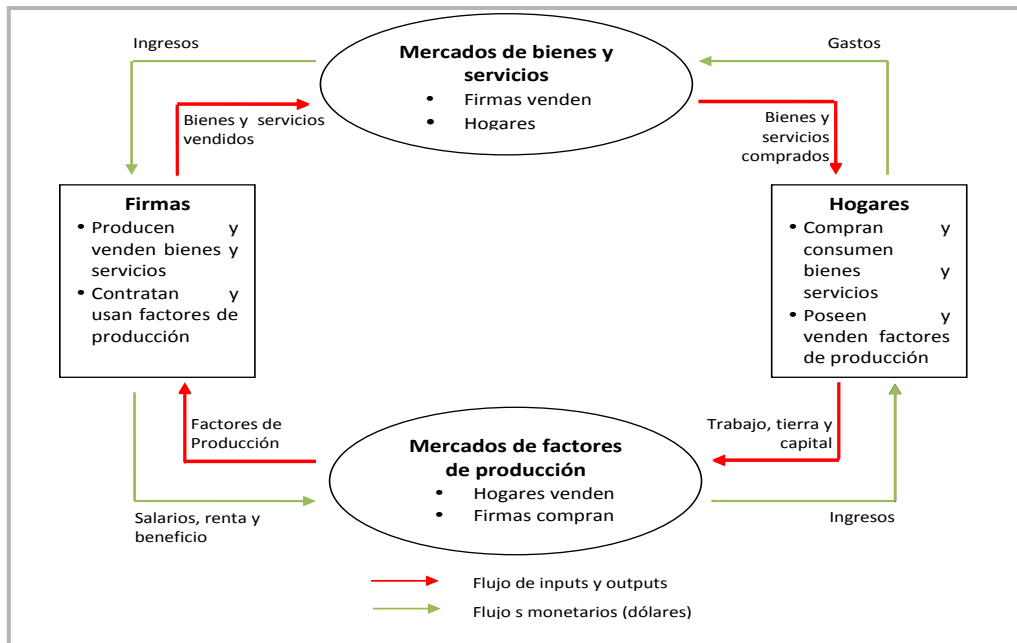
Ingresos

Mercados de bienes y servicios
• Firmas venden
• Hogares

Gastos

Bienes y servicios vendidos

Bienes y servicios comprados

Firmas
• Producen y venden bienes y servicios
• Contratan y usan factores de producción

Hogares
• Compran y consumen bienes y servicios
• Poseen y venden factores de producción

Factores de Producción

Trabajo, tierra y capital

Mercados de factores de producción
• Hogares venden
• Firmas compran

Salarios, renta y beneficio

Ingresos

Flujo de inputs y outputs

Flujo s monetarios (dólares)